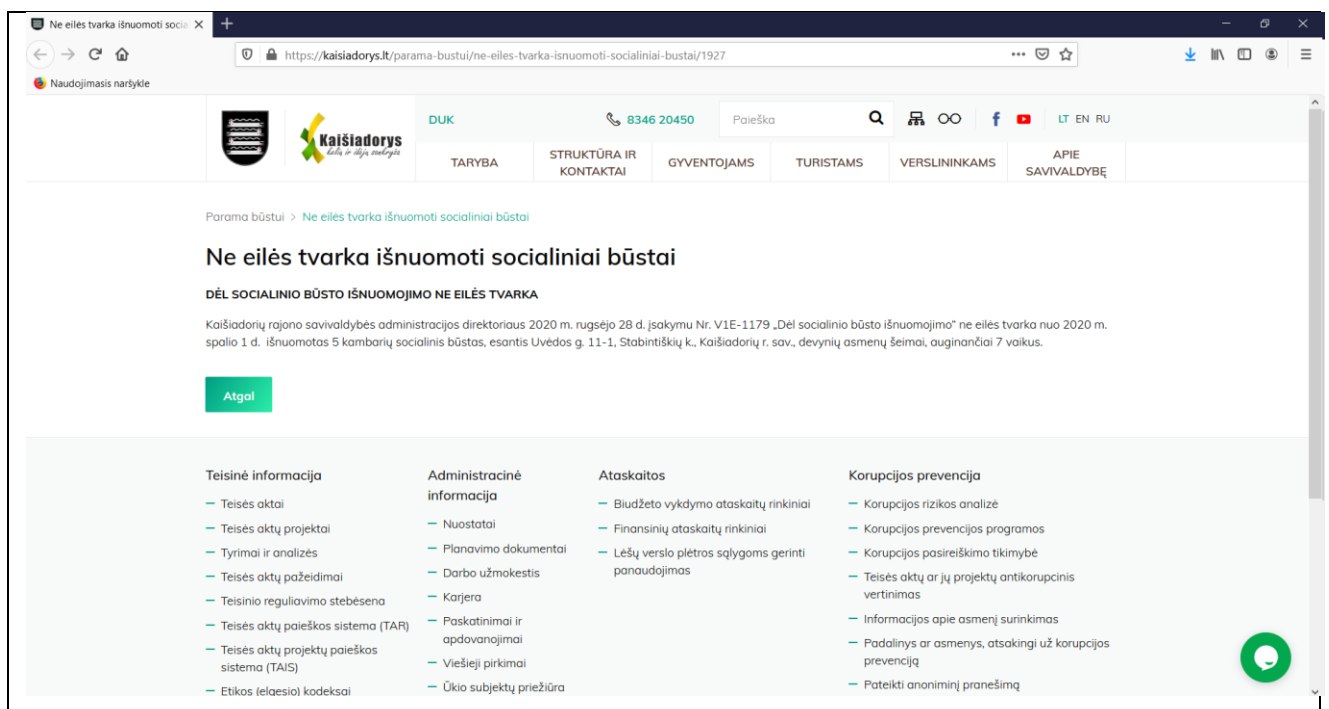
Ne eilės tvarka išnuomoti social ×

https://kaisiadorys.lt/parama-bustui/ne-eiles-tvarka-isnuomoti-socialiniai-bustai/1927

Naudojimasis naršykle

Kaišiadorys

DUK

8346 20450

Paieška

LT EN RU

TARYBA

STRUKTŪRA IR KONTAKTAI

GYVENTOJAMS

TURISTAMS

VERSLININKAMS

APIE SAVIVALDYBĘ

Parama būstui > Ne eilės tvarka išnuomoti socialiniai būstai

Ne eilės tvarka išnuomoti socialiniai būstai

DĖL SOCIALINIO BŪSTO IŠNUOMOJIMO NE EILĖS TVARKA

Kaišiadorių rajono savivaldybės administracijos direktoriaus 2020 m. rugsėjo 28 d. įsakymu Nr. V1E-1179 „Dėl socialinio būsto išnuomojimo" ne eilės tvarka nuo 2020 m. spalio 1 d. išnuomotas 5 kambarių socialinis būstas, esantis Uvėdos g. 11-1, Stabintiškių k., Kaišiadorių r. sav., devynių asmenų šeimai, auginančiai 7 vaikus.

Atgal

Teisinė informacija
— Teisės aktai
— Teisės aktų projektai
— Tyrimai ir analizės
— Teisės aktų pažeidimai
— Teisinio reguliavimo stebėsena
— Teisės aktų paieškos sistema (TAR)
— Teisės aktų projektų paieškos sistema (TAIS)
— Etikos (elgesio) kodeksai

Administracinė informacija
— Nuostatai
— Planavimo dokumentai
— Darbo užmokestis
— Karjera
— Paskatinimai ir apdovanojimai
— Viešieji pirkimai
— Ūkio subjektų priežiūra

Ataskaitos
— Biudžeto vykdymo ataskaitų rinkiniai
— Finansinių ataskaitų rinkiniai
— Lėšų verslo plėtros sąlygoms gerinti panaudojimas

Korupcijos prevencija
— Korupcijos rizikos analizė
— Korupcijos prevencijos programos
— Korupcijos pasireiškimo tikimybė
— Teisės aktų ar jų projektų antikorupcinis vertinimas
— Informacijos apie asmenį surinkimas
— Padalinys ar asmenys, atsakingi už korupcijos prevenciją
— Pateikti anoniminį pranešimą